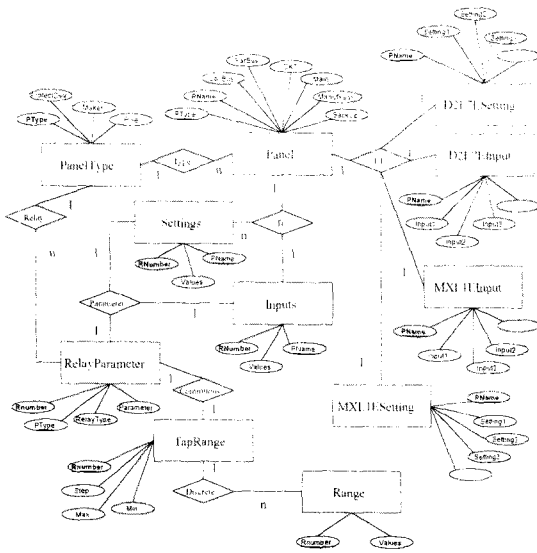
Setting2
Setting1
Setting3
PName
D2FTESetting
D2FTEInput
PName
Input1
Input2
Input3
MXLTEInput
PName
Input1
Input2
Input3
MXLTESetting
PName
Setting1
Setting2
Setting3
Connections
Maker
Price
PType
PanelType
Is-a
w
1
Panel
PType
PName
Location
SerBus
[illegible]
Main
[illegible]
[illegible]
1
n
Relay
w
1
Settings
RNumber
PName
Values
n
In
Parameter
1
Inputs
RNumber
Values
PName
1
RelayParameter
Rnumber
PType
RelayType
Parameter
Continuous
1
TapRange
Rnumber
Step
Max
Min
1
Discrete
n
Range
Rnumber
Values